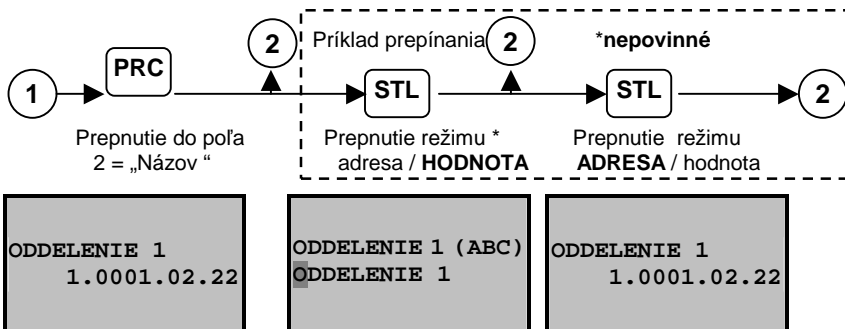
1 PRC 2 Príklad prepínania 2 *nepovinné

STL STL 2

Prepnutie do poľa 2 = „Názov “

Prepnutie režimu * adresa / HODNOTA

Prepnutie režimu ADRESA / hodnota

ODDELENIE 1
1.0001.02.22

ODDELENIE 1 (ABC)
ODDELENIE 1

ODDELENIE 1
1.0001.02.22